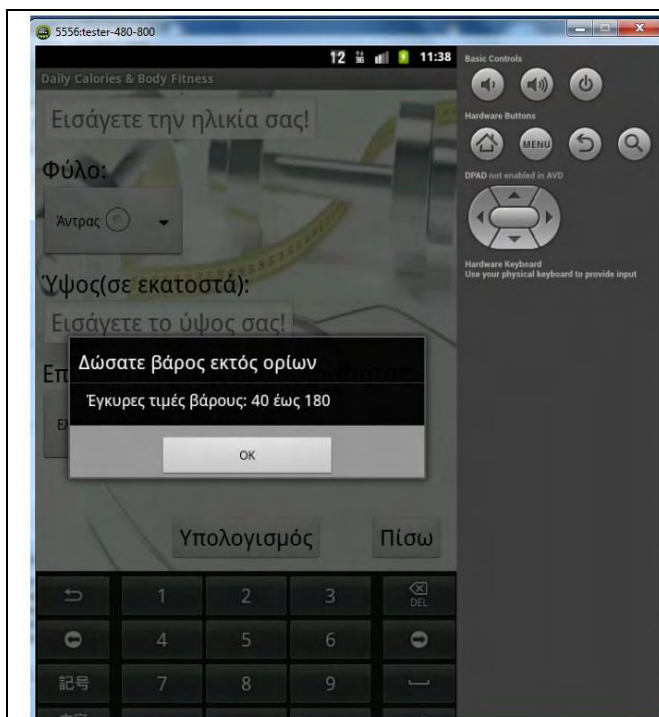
5556:tester-480-800

12 11:38

Daily Calories & Body Fitness

Εισάγετε την ηλικία σας!

Φύλο:

Άντρας

Ύψος(σε εκατοστά):

Εισάγετε το ύψος σας!

Επ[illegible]

Ε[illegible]

Δώσατε βάρος εκτός ορίων

Έγκυρες τιμές βάρους: 40 έως 180

OK

Υπολογισμός

Πίσω

1 2 3 DEL

4 5 6

記号 7 8 9

Basic Controls

Hardware Buttons

MENU

DPAD not enabled in AVD

Hardware Keyboard
Use your physical keyboard to provide input